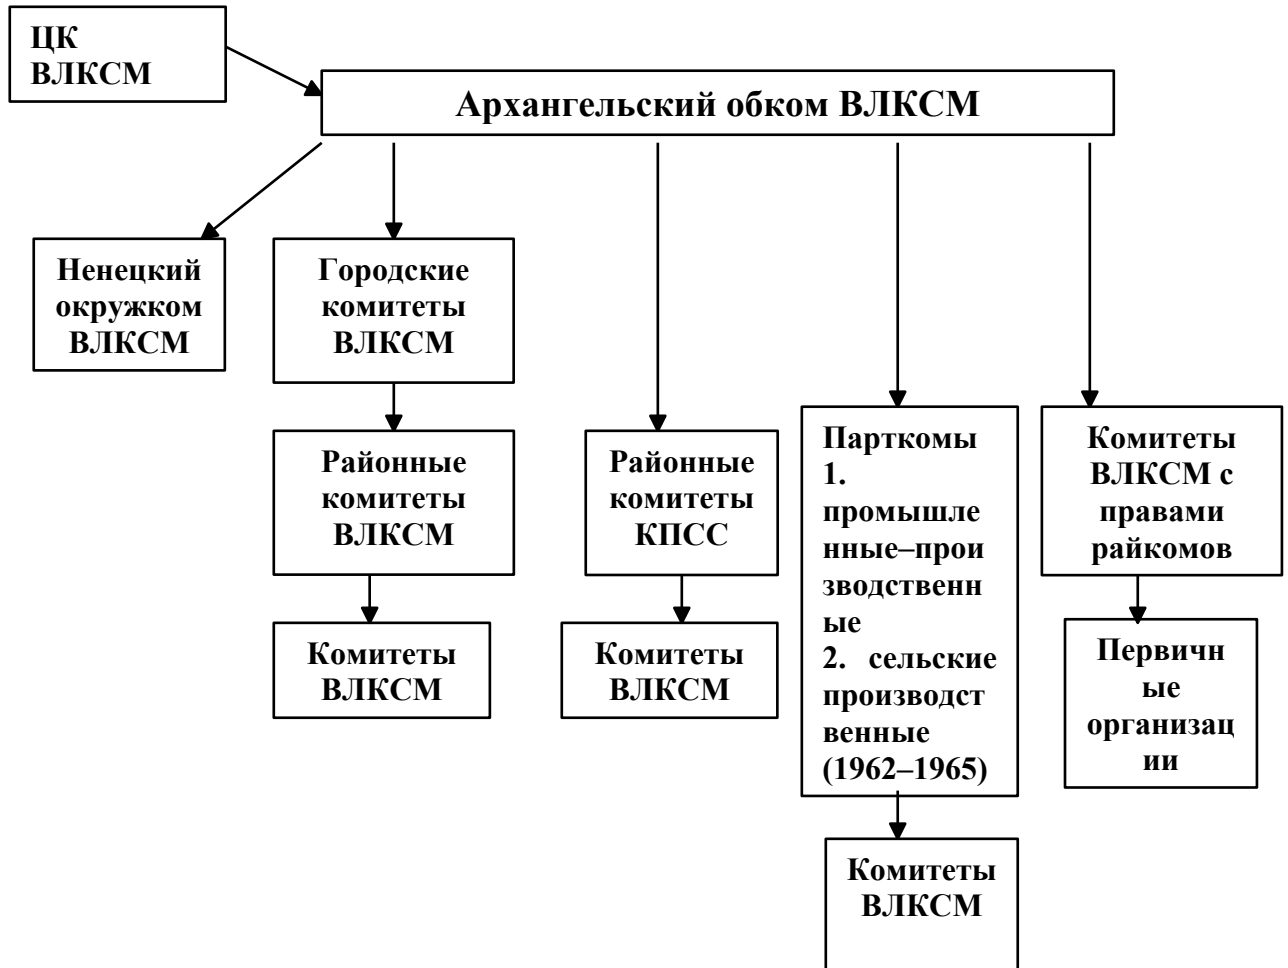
ЦК ВЛКСМ

Архангельский обком ВЛКСМ

Ненецкий окружком ВЛКСМ

Городские комитеты ВЛКСМ

Районные комитеты ВЛКСМ

Комитеты ВЛКСМ

Районные комитеты КПСС

Комитеты ВЛКСМ

Парткомы
1. промышленные–производственные
2. сельские производственные (1962–1965)

Комитеты ВЛКСМ

Комитеты ВЛКСМ с правами райкомов

Первичные организации